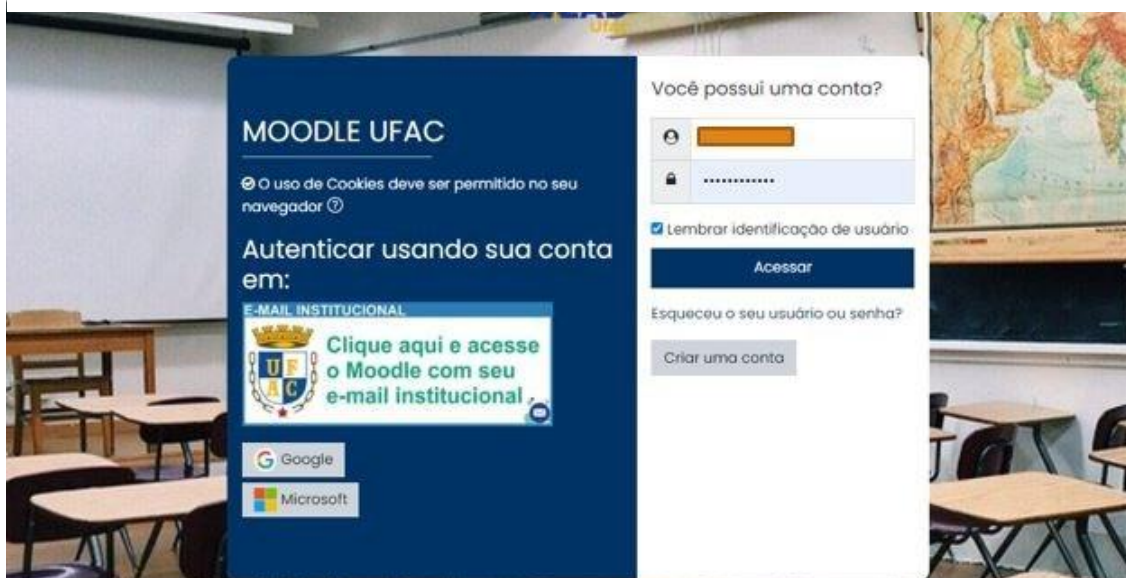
Ufac

MOODLE UFAC

O uso de Cookies deve ser permitido no seu navegador

Autenticar usando sua conta em:

E-MAIL INSTITUCIONAL

U F A C

Clique aqui e acesse o Moodle com seu e-mail institucional

Google

Microsoft

Você possui uma conta?

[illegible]

·············

Lembrar identificação de usuário

Acessar

Esqueceu o seu usuário ou senha?

Criar uma conta